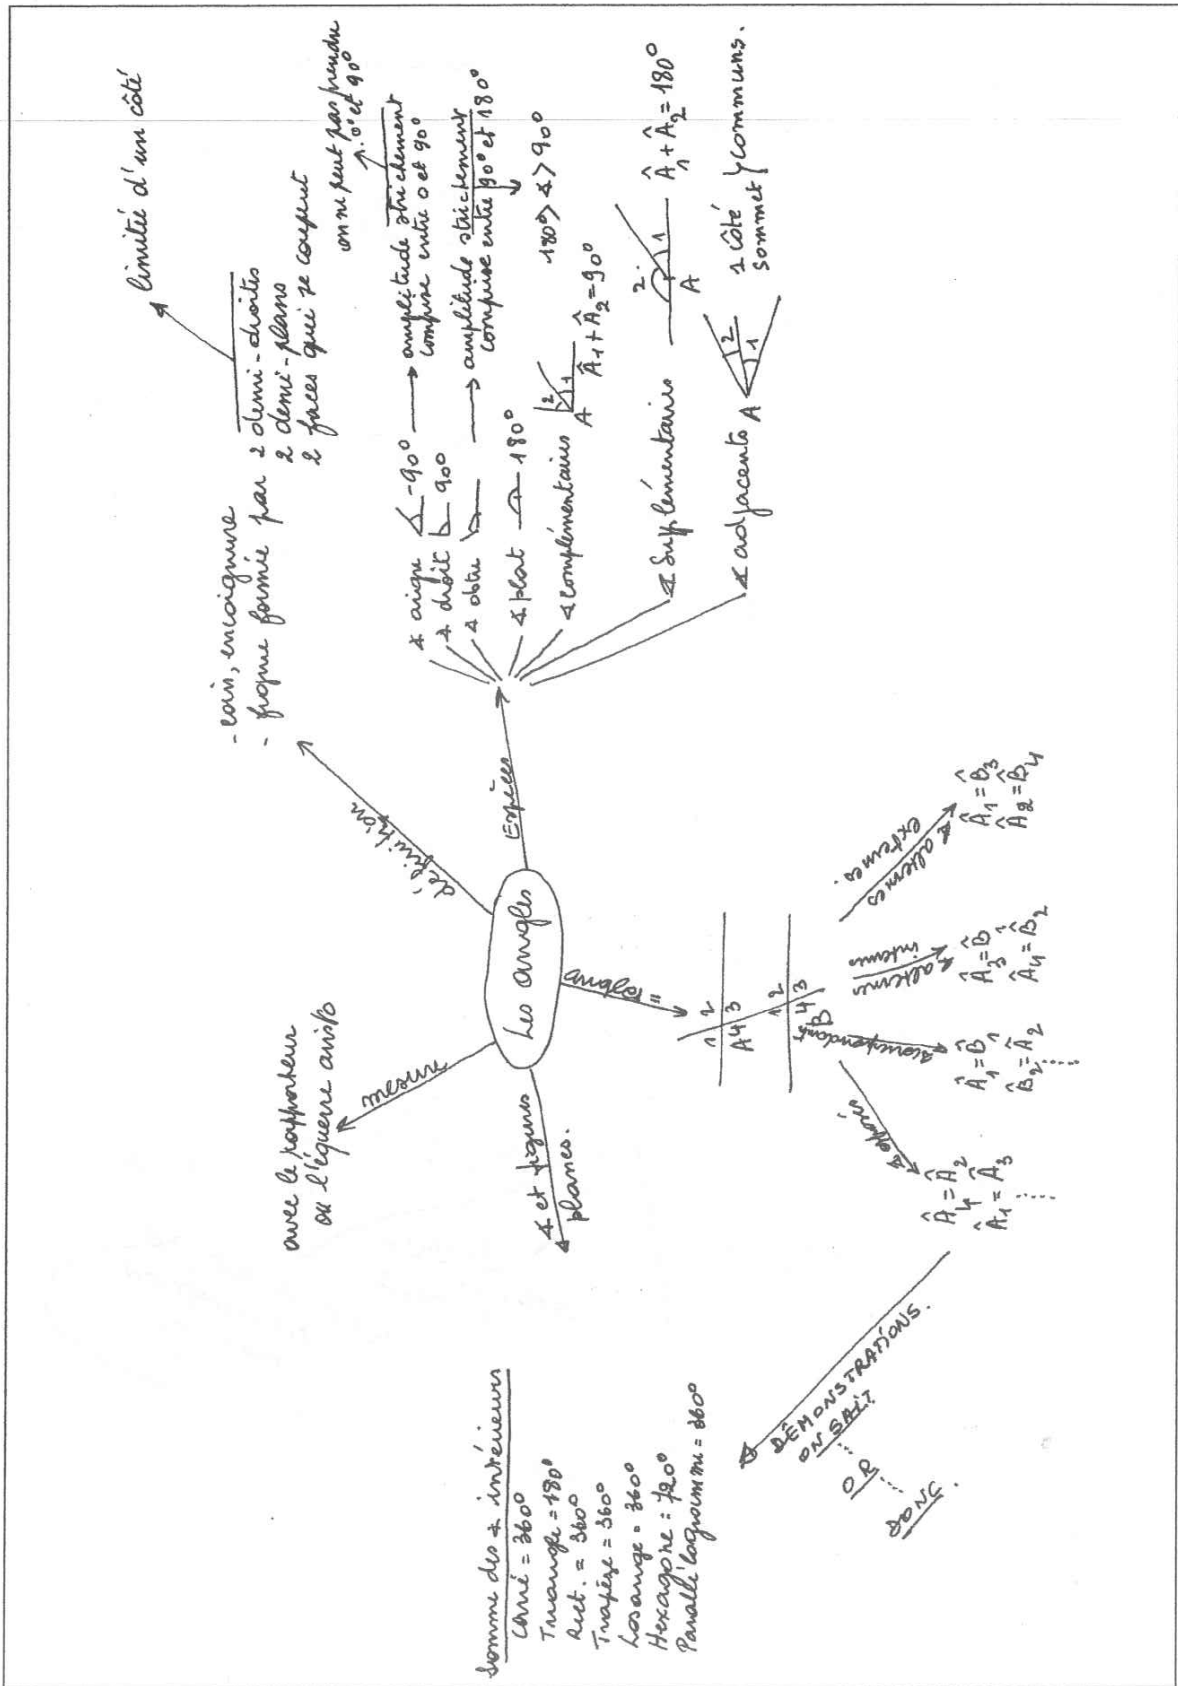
Les angles

définition
- coin, encoignure
- figure formée par 2 demi-droites
2 demi-plans
2 faces qui se coupent

limitée d'un côté

Espèces
∡ aigu $< 90°$ → amplitude strictement comprise entre 0 et 90°
∡ droit $90°$
∡ obtu → amplitude strictement comprise entre 90° et 180°
∡ plat $180°$
∡ complémentaires $\hat{A}_1 + \hat{A}_2 = 90°$
∡ supplémentaires $\hat{A}_1 + \hat{A}_2 = 180°$
∡ adjacents 1 côté, sommet } communs.

on ne peut pas prendre 0° et 90°
180 > ∡ > 90°

mesure
avec le rapporteur ou l'équerre aristo

∡ et figures planes.

Somme des ∡ intérieurs
Carré = 360°
Triangle = 180°
Rect. = 360°
Trapèze = 360°
Losange = 360°
Hexagone = 720°
Parallélogramme = 360°

angles =
opposés $\hat{A}_4 = \hat{A}_2$ $\hat{A}_1 = \hat{A}_3$ ...
correspondants $\hat{A}_1 = \hat{B}_1$ $\hat{B}_2 = \hat{A}_2$ ...
∡ alternes internes $\hat{A}_3 = \hat{B}_1$ $\hat{A}_4 = \hat{B}_2$
∡ alternes externes $\hat{A}_1 = \hat{B}_3$ $\hat{A}_2 = \hat{B}_4$

DÉMONSTRATIONS.
ON SAIT
OR
DONC.